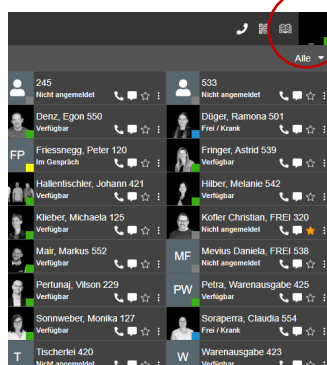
Alle

245
Nicht angemeldet

Denz, Egon 550
Verfügbar

FP
Friessnegg, Peter 120
Im Gespräch

Hallentischler, Johann 421
Verfügbar

Klieber, Michaela 125
Verfügbar

Mair, Markus 552
Verfügbar

Pertunaj, Vilson 229
Verfügbar

Sonnweber, Monika 127
Verfügbar

T
Tischlerei 420
Nicht angemeldet

533
Nicht angemeldet

Düger, Ramona 501
Frei / Krank

Fringer, Astrid 539
Verfügbar

Hilber, Melanie 542
Verfügbar

Kofler Christian, FREI 320
Nicht angemeldet

MF
Mevius Daniela, FREI 538
Verfügbar

PW
Petra, Warenausgabe 425
Verfügbar

Soraperra, Claudia 554
Frei / Krank

W
Warenausgabe 423
Nicht angemeldet